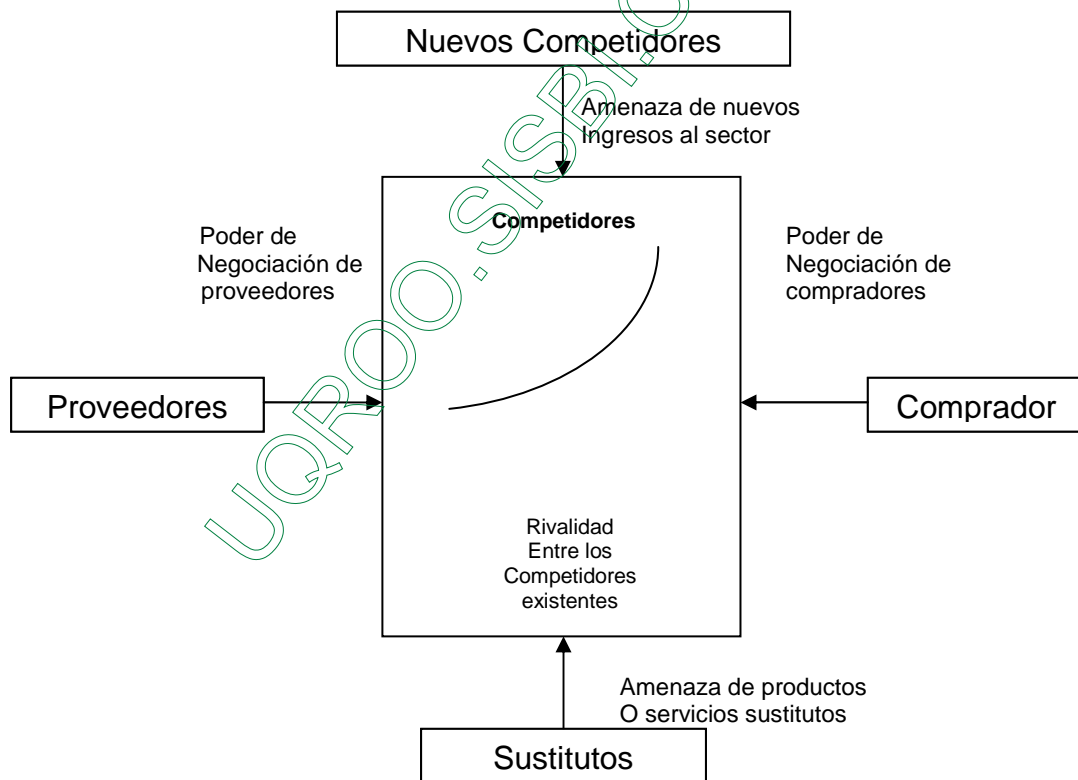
Nuevos Competidores

Amenaza de nuevos
Ingresos al sector

Poder de
Negociación de
proveedores

Competidores

Poder de
Negociación de
compradores

Proveedores

Comprador

Rivalidad
Entre los
Competidores
existentes

Amenaza de productos
O servicios sustitutos

Sustitutos

UQROO.SISBI.C